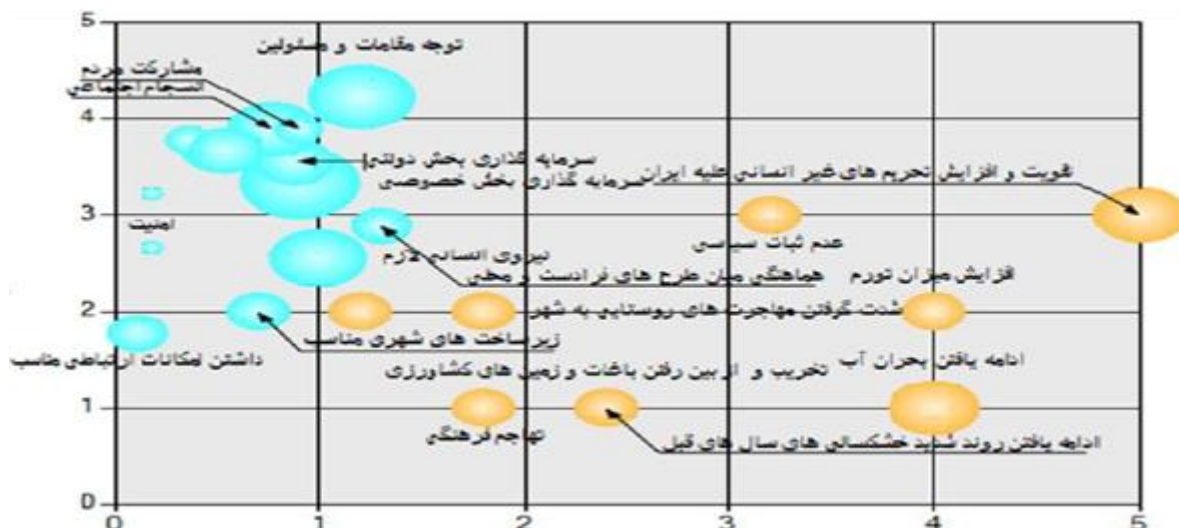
5
4
3
2
1
0
0
1
2
3
4
5

توجه مقامات و مسئولین
مشارکت مردم
انسجام اجتماعی
سرمایه گذاری بخش دولتی
سرمایه گذاری بخش خصوصی
تقویت و افزایش تحریم های غیر انسانی علیه ایران
امنیت
نیروی انسانی لازم
عدم ثبات سیاسی
هماهنگی میان طرح های فرادست و محلی
افزایش میزان تورم
شدت گرفتن مهاجرت های روستایی به شهر
زیرساخت های شهری مناسب
داشتن امکانات ارتباطی مناسب
ادامه یافتن بحران آب
تخریب و از بین رفتن باغات و زمین های کشاورزی
تهاجم فرهنگی
ادامه یافتن روند شدید خشکسالی های سال های قبل